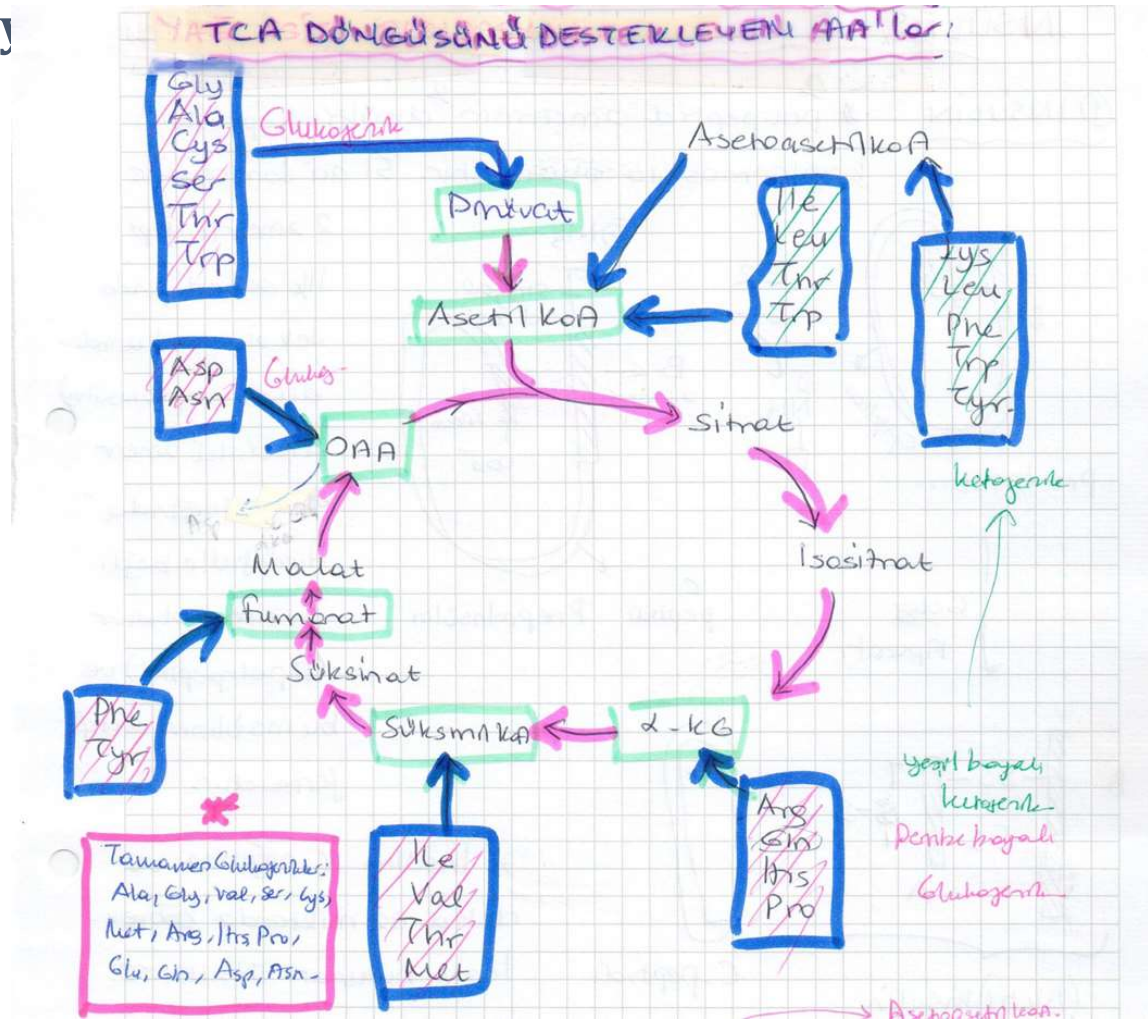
TCA DÖNGÜSÜNÜ DESTEKLEYEN AA'lar:

Gly
Ala
Cys
Ser
Thr
Trp

Glukojenik

Pruvat

Asetoasetil koA

Ile
Leu
Thr
Trp

Lys
Leu
Phe
Trp
Tyr

Asetil koA

Asp
Asn

Glukoj-

OAA

Sitrat

ketojenik

İsositrat

Malat

Fumarat

Süksinat

Süksinil koA

α-KG

Phe
Tyr

Yeşil boyalı ketojenik

Pembe boyalı Glukojenik

Tamamen Glukojenikler:
Ala, Gly, Val, Ser, Cys, Met, Arg, His Pro, Glu, Gln, Asp, Asn.

Ile
Val
Thr
Met

Arg
Gln
His
Pro

Asetoasetil koA